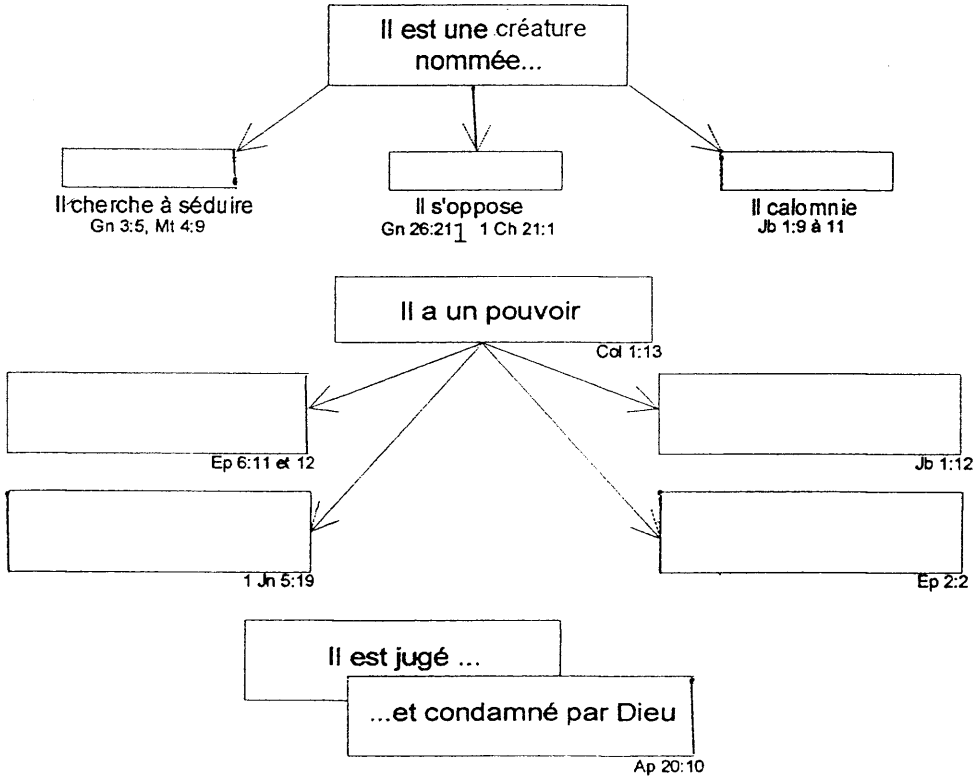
Il est une créature nommée...

Il cherche à séduire
Gn 3:5, Mt 4:9

Il s'oppose
Gn 26:21 1 Ch 21:1

Il calomnie
Jb 1:9 à 11

Il a un pouvoir
Col 1:13

Ep 6:11 et 12

Jb 1:12

1 Jn 5:19

Ep 2:2

Il est jugé ...

...et condamné par Dieu
Ap 20:10